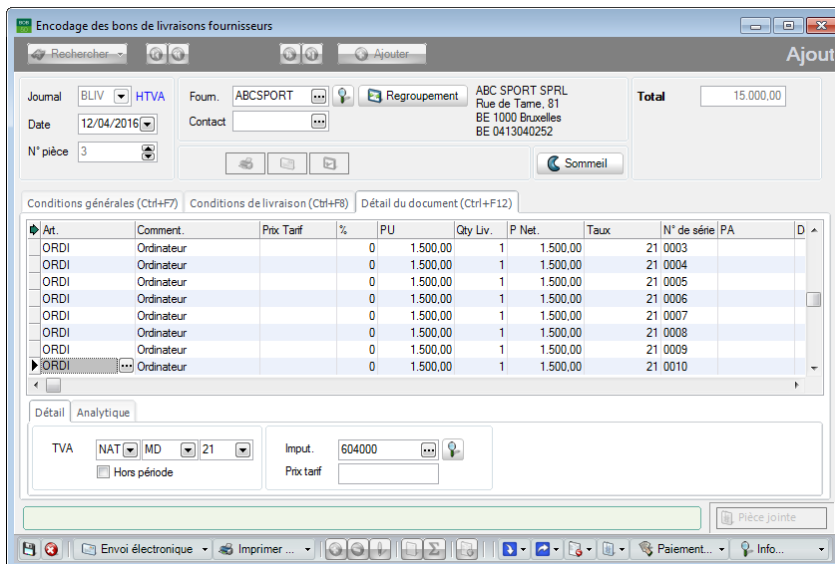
Encodage des bons de livraisons fournisseurs

Rechercher

Ajouter

Ajout

Journal BLIV HTVA

Date 12/04/2016

N° pièce 3

Fourn. ABCSPORT

Regroupement

Contact

ABC SPORT SPRL
Rue de Tame, 81
BE 1000 Bruxelles
BE 0413040252

Total 15.000,00

Sommeil

Conditions générales (Ctrl+F7) | Conditions de livraison (Ctrl+F8) | Détail du document (Ctrl+F12)

| Art. | Comment. | Prix Tarif | % | PU | Qty Liv. | P Net. | Taux | N° de série | PA | D |
|---|---|---|---|---|---|---|---|---|---|---|
| ORDI | Ordinateur | | 0 | 1.500,00 | 1 | 1.500,00 | 21 | 0003 | | |
| ORDI | Ordinateur | | 0 | 1.500,00 | 1 | 1.500,00 | 21 | 0004 | | |
| ORDI | Ordinateur | | 0 | 1.500,00 | 1 | 1.500,00 | 21 | 0005 | | |
| ORDI | Ordinateur | | 0 | 1.500,00 | 1 | 1.500,00 | 21 | 0006 | | |
| ORDI | Ordinateur | | 0 | 1.500,00 | 1 | 1.500,00 | 21 | 0007 | | |
| ORDI | Ordinateur | | 0 | 1.500,00 | 1 | 1.500,00 | 21 | 0008 | | |
| ORDI | Ordinateur | | 0 | 1.500,00 | 1 | 1.500,00 | 21 | 0009 | | |
| ORDI | Ordinateur | | 0 | 1.500,00 | 1 | 1.500,00 | 21 | 0010 | | |

Détail | Analytique

TVA NAT MD 21

Hors période

Imput. 604000

Prix tarif

Pièce jointe

Envoi électronique | Imprimer ... | Paiement... | Info...